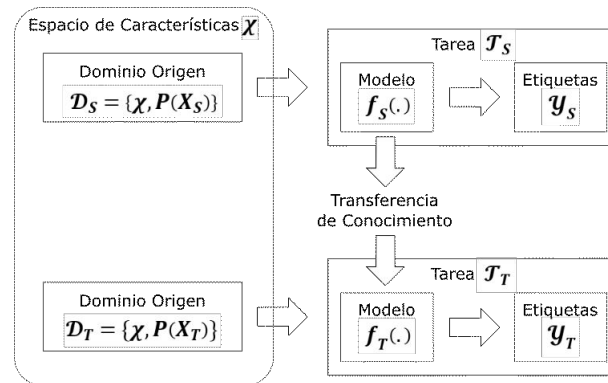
Espacio de Características $\boldsymbol{\chi}$

Dominio Origen
$\mathcal{D}_S = \{\boldsymbol{\chi}, \boldsymbol{P}(\boldsymbol{X_S})\}$

Tarea $\mathcal{T}_S$

Modelo
$\boldsymbol{f_S}(.)$

Etiquetas
$\boldsymbol{\mathcal{Y}_S}$

Transferencia de Conocimiento

Dominio Origen
$\mathcal{D}_T = \{\boldsymbol{\chi}, \boldsymbol{P}(\boldsymbol{X_T})\}$

Tarea $\mathcal{T}_T$

Modelo
$\boldsymbol{f_T}(.)$

Etiquetas
$\boldsymbol{\mathcal{Y}_T}$